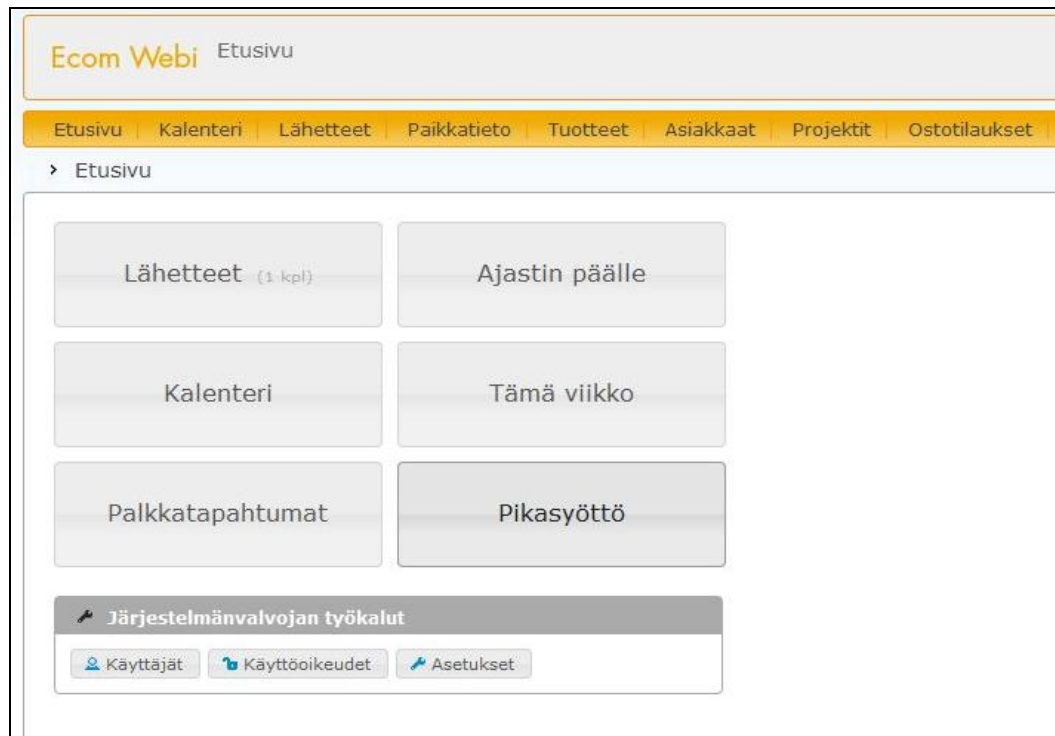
Ecom Webi Etusivu

Etusivu | Kalenteri | Lähetteet | Paikkatieto | Tuotteet | Asiakkaat | Projektit | Ostotilaukset

› Etusivu

Lähetteet (1 kpl)

Ajastin päälle

Kalenteri

Tämä viikko

Palkkatapahtumat

Pikasyöttö

Järjestelmänvalvojan työkalut

Käyttäjät | Käyttöoikeudet | Asetukset